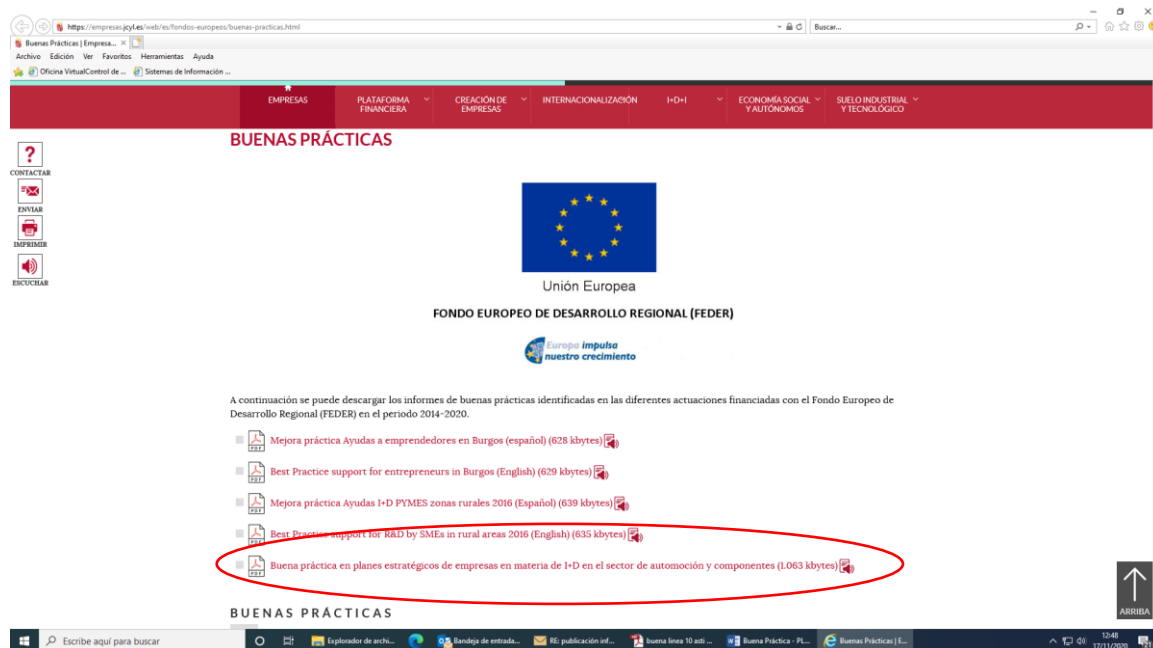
https://empresas.jcyl.es/web/es/fondos-europeos/buenas-practicas.html

Buscar...

Buenas Prácticas | Empresa... ×

Archivo Edición Ver Favoritos Herramientas Ayuda

Oficina VirtualControl de ... Sistemas de Información ...

EMPRESAS PLATAFORMA FINANCIERA CREACIÓN DE EMPRESAS INTERNACIONALIZACIÓN I+D+I ECONOMÍA SOCIAL Y AUTÓNOMOS SUELO INDUSTRIAL Y TECNOLÓGICO

BUENAS PRÁCTICAS

CONTACTAR

ENVIAR

IMPRIMIR

ESCUCHAR

Unión Europea

FONDO EUROPEO DE DESARROLLO REGIONAL (FEDER)

Europa impulsa nuestro crecimiento

A continuación se puede descargar los informes de buenas prácticas identificadas en las diferentes actuaciones financiadas con el Fondo Europeo de Desarrollo Regional (FEDER) en el periodo 2014-2020.

Mejora práctica Ayudas a emprendedores en Burgos (español) (628 kbytes)

Best Practice support for entrepreneurs in Burgos (English) (629 kbytes)

Mejora práctica Ayudas I+D PYMES zonas rurales 2016 (Español) (639 kbytes)

Best Practice support for R&D by SMEs in rural areas 2016 (English) (635 kbytes)

Buena práctica en planes estratégicos de empresas en materia de I+D en el sector de automoción y componentes (1.063 kbytes)

BUENAS PRÁCTICAS

ARRIBA

Escribe aquí para buscar

Explorador de archi...

Bandeja de entrada...

RE: publicación inf...

buena linea 10 asti ...

Buena Práctica - PL...

Buenas Prácticas | E...

12:48

17/11/2020